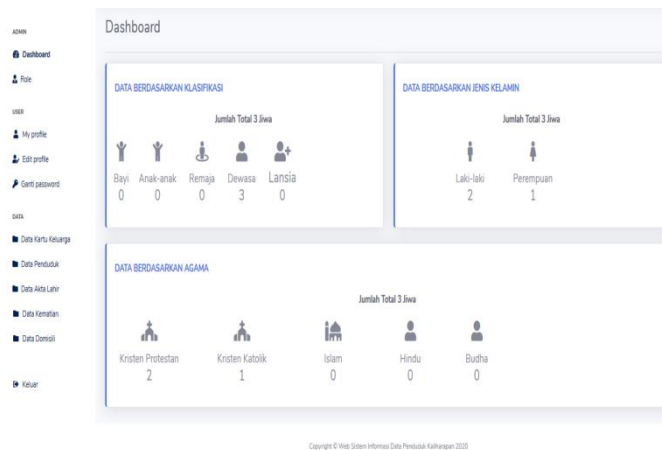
ADMIN

Dashboard

Role

USER

My profile

Edit profile

Ganti password

DATA

Data Kartu Keluarga

Data Penduduk

Data Akta Lahir

Data Kematian

Data Domisili

Keluar

Dashboard

DATA BERDASARKAN KLASIFIKASI

Jumlah Total 3 Jiwa

| Bayi | Anak-anak | Remaja | Dewasa | Lansia |
|---|---|---|---|---|
| 0 | 0 | 0 | 3 | 0 |

DATA BERDASARKAN JENIS KELAMIN

Jumlah Total 3 Jiwa

| Laki-laki | Perempuan |
|---|---|
| 2 | 1 |

DATA BERDASARKAN AGAMA

Jumlah Total 3 Jiwa

| Kristen Protestan | Kristen Katolik | Islam | Hindu | Budha |
|---|---|---|---|---|
| 2 | 1 | 0 | 0 | 0 |

Copyright © Web Sistem Informasi Data Penduduk Kalikarapan 2020